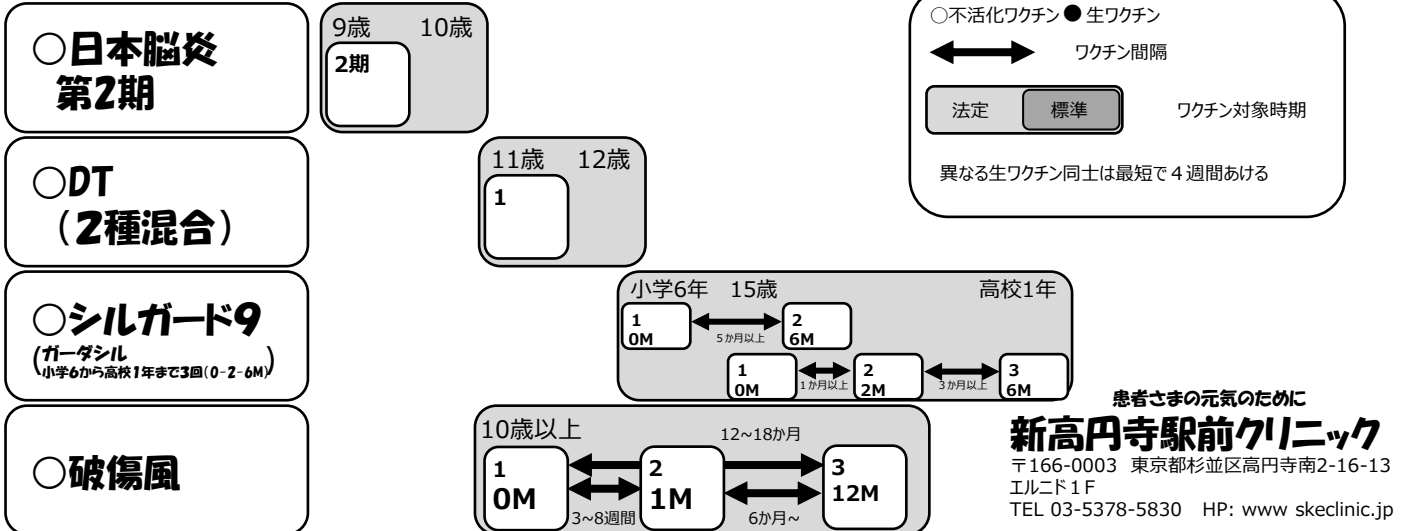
○日本脳炎
第2期

9歳 10歳
2期

○不活化ワクチン ● 生ワクチン
ワクチン間隔
法定 標準 ワクチン対象時期
異なる生ワクチン同士は最短で４週間あける

○DT
（2種混合）

11歳 12歳
1

○シルガード9
(ガーダシル
小学6から高校1年まで3回(0-2-6M))

小学6年 15歳 高校1年
1
0M
5か月以上
2
6M
1
0M
1か月以上
2
2M
3か月以上
3
6M

○破傷風

10歳以上
12~18か月
1
0M
2
1M
3
12M
3~8週間
6か月~

患者さまの元気のために
新高円寺駅前クリニック
〒166-0003 東京都杉並区高円寺南2-16-13
エルニド1Ｆ
TEL 03-5378-5830 HP: www skeclinic.jp